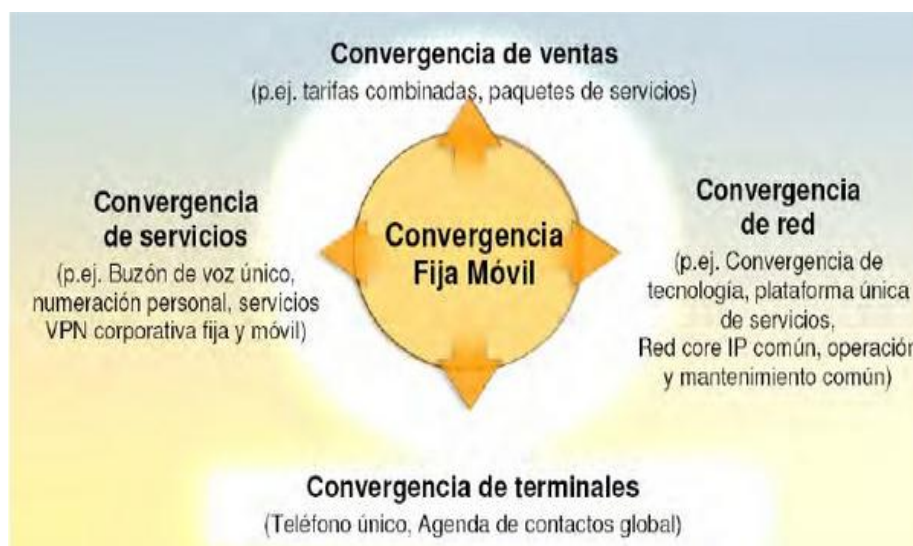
Convergencia de ventas
(p.ej. tarifas combinadas, paquetes de servicios)

Convergencia de servicios
(p.ej. Buzón de voz único, numeración personal, servicios VPN corporativa fija y móvil)

Convergencia Fija Móvil

Convergencia de red
(p.ej. Convergencia de tecnología, plataforma única de servicios, Red core IP común, operación y mantenimiento común)

Convergencia de terminales
(Teléfono único, Agenda de contactos global)